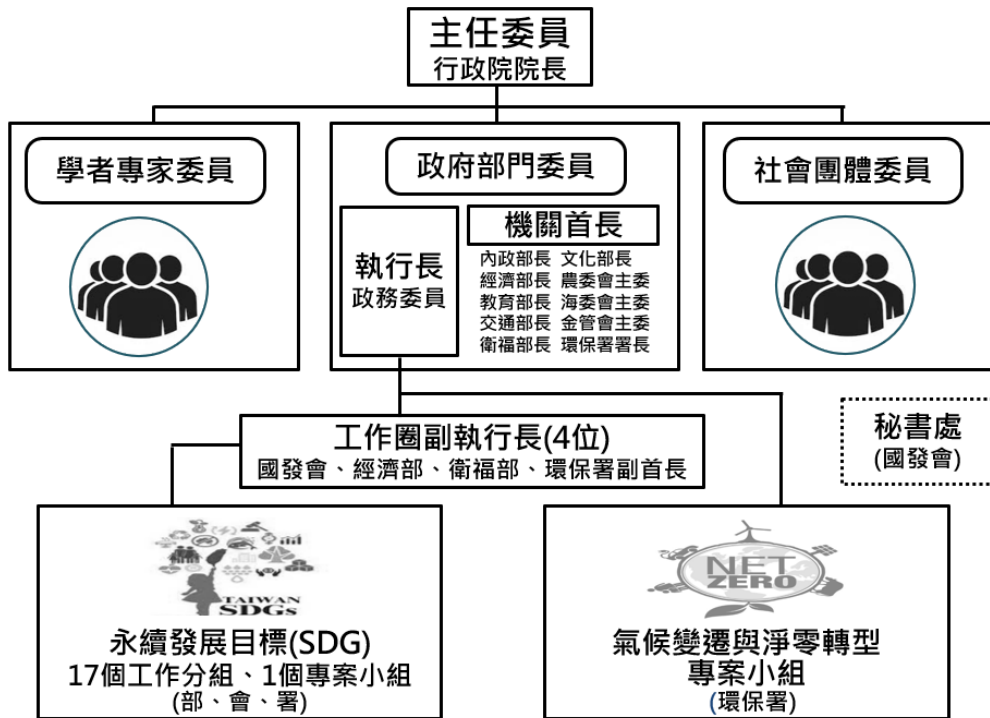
主任委員
行政院院長

學者專家委員

政府部門委員

社會團體委員

執行長
政務委員

機關首長
內政部長 文化部長
經濟部長 農委會主委
教育部長 海委會主委
交通部長 金管會主委
衛福部長 環保署署長

工作圈副執行長(4位)
國發會、經濟部、衛福部、環保署副首長

秘書處
(國發會)

TAIWAN
SDGs

永續發展目標(SDG)
17個工作分組、1個專案小組
(部、會、署)

NET
ZERO

氣候變遷與淨零轉型
專案小組
(環保署)